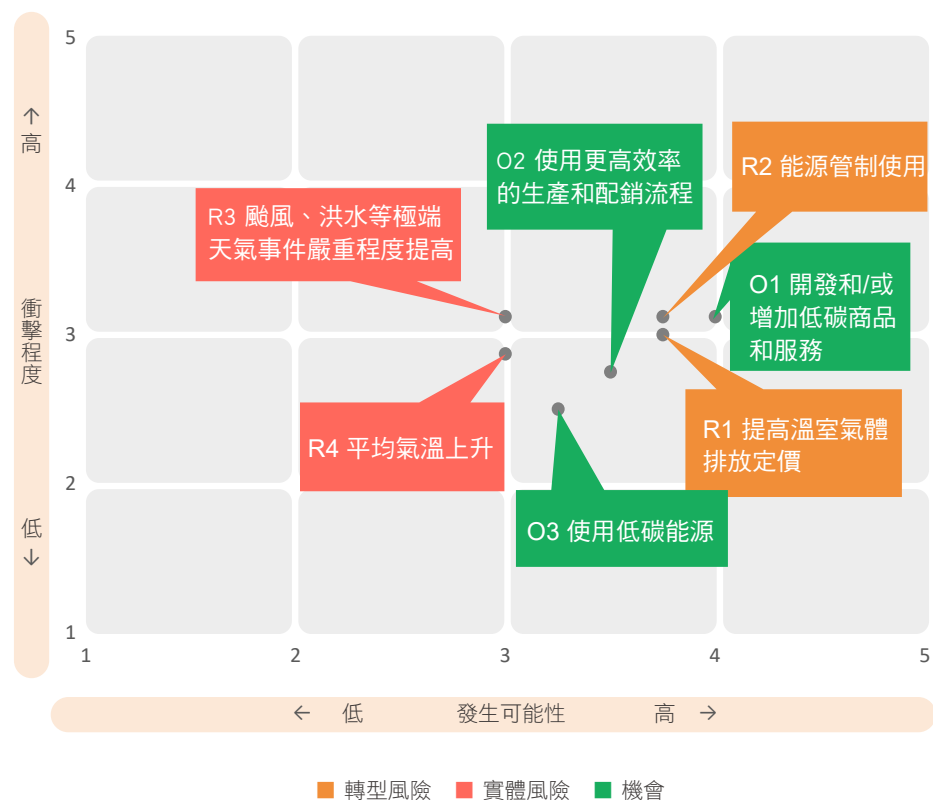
↑
高

衝擊程度

低
↓

5
4
3
2
1

1
2
3
4
5

O2 使用更高效率的生產和配銷流程

R2 能源管制使用

R3 颱風、洪水等極端天氣事件嚴重程度提高

O1 開發和/或增加低碳商品和服務

R1 提高溫室氣體排放定價

R4 平均氣溫上升

O3 使用低碳能源

← 低 發生可能性 高 →

■ 轉型風險 ■ 實體風險 ■ 機會